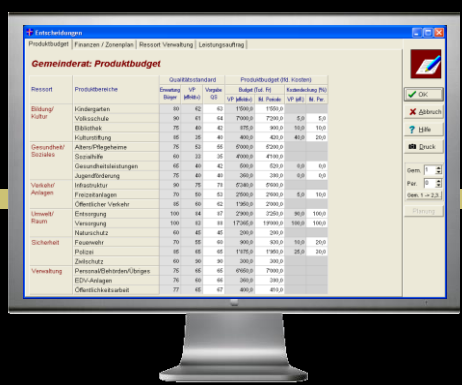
Entscheidungen

Produktbudget | Finanzen / Zonenplan | Ressort Verwaltung | Leistungsauftrag

Gemeinderat: Produktbudget

| Ressort | Produktbereiche | Erwartung Bürger | VP (Mittel.) | Vergleichs- GS | VP (Mittel.) | Bd. Periode | VP (alt) | Bd. Per. |
|---|---|---|---|---|---|---|---|---|
| | | Qualitätsstandard | | | Produktbudget (Tsd. Kosten) | | | |
| | | | | | Budget (Tsd. Fr) | | Kostendeckung (%) | |
| Bildung/ Kultur | Kindergarten | 60 | 62 | 63 | 1500,0 | 1500,0 | | |
| | Volksschule | 90 | 61 | 64 | 7000,0 | 7200,0 | 5,0 | 5,0 |
| | Bibliothek | 75 | 40 | 42 | 875,0 | 900,0 | 10,0 | 10,0 |
| | Kulturstiftung | 65 | 35 | 40 | 400,0 | 420,0 | 40,0 | 20,0 |
| Gesundheit/ Soziales | Alters-/Pflegeheime | 75 | 52 | 55 | 5000,0 | 5200,0 | | |
| | Sozialhilfe | 60 | 33 | 35 | 4000,0 | 4100,0 | | |
| | Gesundheitsleistungen | 45 | 40 | 42 | 500,0 | 520,0 | 0,0 | 0,0 |
| | Jugendförderung | 75 | 40 | 40 | 260,0 | 280,0 | 0,0 | 0,0 |
| Verkehr/ Anlagen | Infrastruktur | 90 | 70 | 75 | 6240,0 | 6500,0 | | |
| | Freizeitanlagen | 70 | 50 | 53 | 2500,0 | 2600,0 | 10,0 | 10,0 |
| | Öffentlicher Verkehr | 85 | 60 | 62 | 1960,0 | 2000,0 | | |
| Umwelt/ Raum | Entsorgung | 100 | 54 | 57 | 2300,0 | 2250,0 | 90,0 | 100,0 |
| | Versorgung | 100 | 75 | 80 | 17000,0 | 18000,0 | 100,0 | 100,0 |
| | Naturschutz | 60 | 48 | 45 | 200,0 | 200,0 | | |
| Sicherheit | Feuerwehr | 70 | 55 | 60 | 900,0 | 920,0 | 10,0 | 20,0 |
| | Polizei | 80 | 65 | 65 | 1970,0 | 1960,0 | 20,0 | 20,0 |
| | Zivilschutz | 60 | 36 | 36 | 200,0 | 200,0 | | |
| Verwaltung | Personal/Behörden/Übriges | 75 | 65 | 65 | 6650,0 | 7000,0 | | |
| | EDV-Anlagen | 76 | 60 | 68 | 260,0 | 280,0 | | |
| | Öffentlichkeitsarbeit | 77 | 45 | 47 | 400,0 | 410,0 | | |

OK
Abbruch
Hilfe
Druck
Gem. 1
Par. 0
Gem. 1 -> 2
Planung